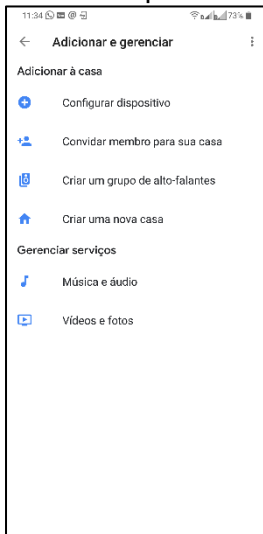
11:34 73%

Adicionar e gerenciar

Adicionar à casa

Configurar dispositivo

Convidar membro para sua casa

Criar um grupo de alto-falantes

Criar uma nova casa

Gerenciar serviços

Música e áudio

Vídeos e fotos